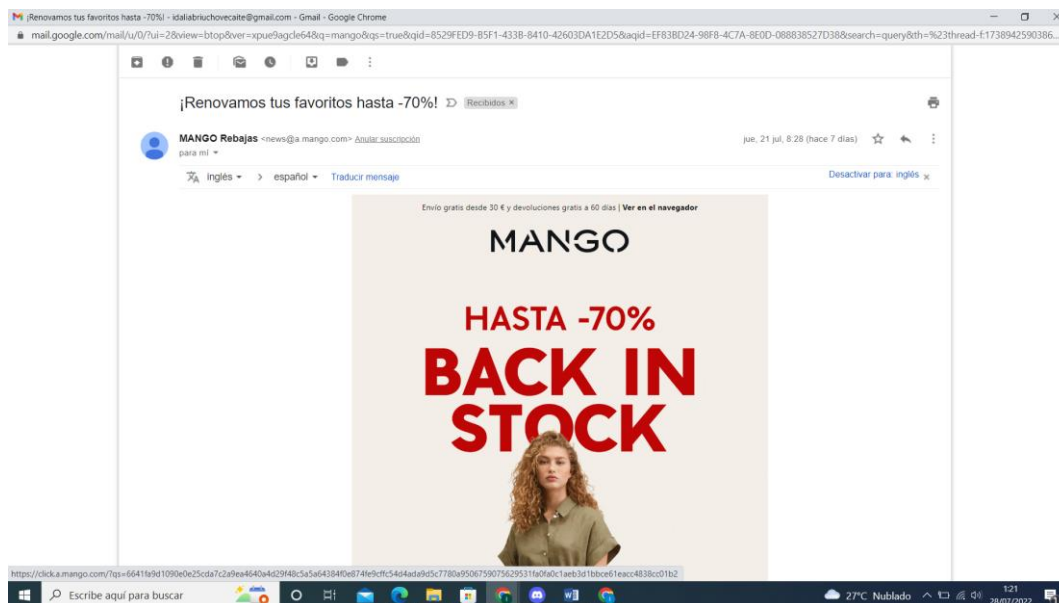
¡Renovamos tus favoritos hasta -70%! - idaliabriuchovecaite@gmail.com - Gmail - Google Chrome

mail.google.com/mail/u/0/?ui=2&view=btop&ver=xpue9agcle64&q=mango&qs=true&qid=8529FED9-B5F1-433B-8410-42603DA1E2D5&aqid=EF83BD24-98F8-4C7A-8E0D-088838527D38&search=query&th=%23thread-f:1738942590386...

¡Renovamos tus favoritos hasta -70%! Recibidos ×

MANGO Rebajas <news@a.mango.com> Anular suscripción
para mí

jue, 21 jul, 8:28 (hace 7 días)

inglés > español Traducir mensaje

Desactivar para: inglés ×

Envío gratis desde 30 € y devoluciones gratis a 60 días | Ver en el navegador

MANGO

HASTA -70%

BACK IN STOCK

https://click.a.mango.com/?qs=6641fa9d1090e0e25cda7c2a9ea4640a4d29f48c5a5a64384f0e874fe9cffc54d4ada9d5c7780a9506759075629531fa0fa0c1aeb3d1bbce61eacc4838cc01b2

Escribe aquí para buscar

27°C Nublado

1:21
28/07/2022